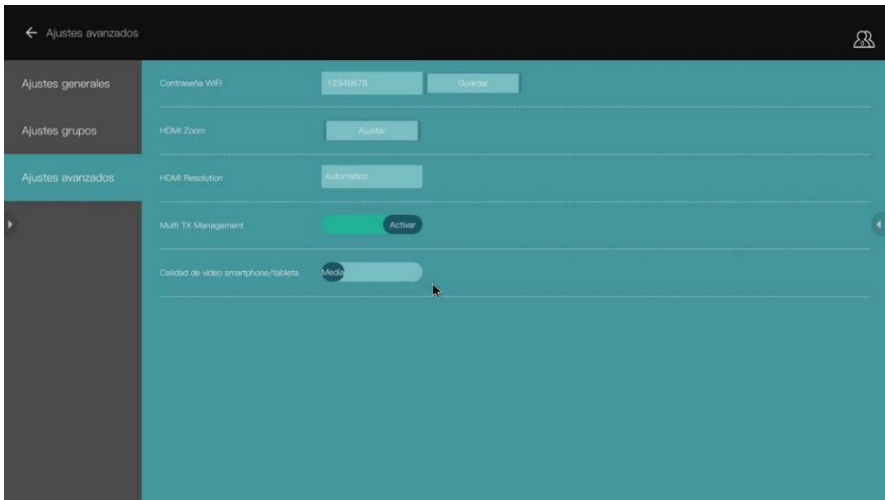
← Ajustes avanzados

Ajustes generales

Ajustes grupos

Ajustes avanzados

Contraseña WIFI 12345678 Guardar

HDMI Zoom Ajustar

HDMI Resolution Automático

Multi TX Management Activar

Calidad de video smartphone/tableta Media